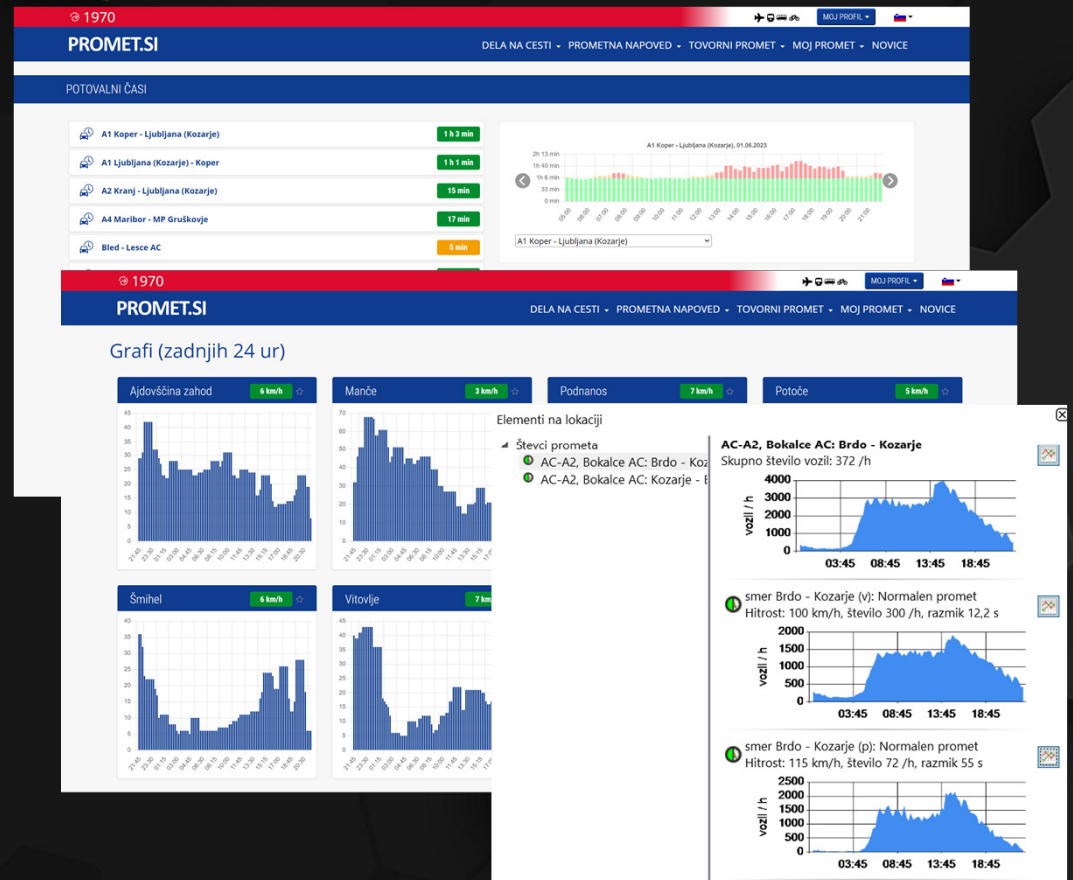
1970
MOJ PROFIL
PROMET.SI
DELA NA CESTI PROMETNA NAPOVED TOVORNI PROMET MOJ PROMET NOVICE

POTOVALNI ČASI

A1 Koper - Ljubljana (Kozarje) 1 h 3 min
A1 Ljubljana (Kozarje) - Koper 1 h 1 min
A2 Kranj - Ljubljana (Kozarje) 15 min
A4 Maribor - MP Gruškovje 17 min
Bled - Lesce AC 5 min

A1 Koper - Ljubljana (Kozarje), 01.06.2023
2h 13 min
1h 40 min
1h 6 min
33 min
0 min
05:00 06:00 07:00 08:00 09:00 10:00 11:00 12:00 13:00 14:00 15:00 16:00 17:00 18:00 19:00 20:00 21:00
A1 Koper - Ljubljana (Kozarje)

1970
MOJ PROFIL
PROMET.SI
DELA NA CESTI PROMETNA NAPOVED TOVORNI PROMET MOJ PROMET NOVICE

Grafi (zadnjih 24 ur)

Ajdovščina zahod 6 km/h
45 40 35 30 25 20 15 10 5 0
21:45 23:30 01:15 03:00 04:45 06:30 08:15 10:00 11:45 13:30 15:15 17:00 18:45 20:30

Manče 3 km/h
70 60 50 40 30 20 10 0
21:45 23:30 01:15 03:00 04:45 06:30 08:15 10:00 11:45 13:30

Podnanos 7 km/h

Potoče 5 km/h

Šmihel 6 km/h
40 35 30 25 20 15 10 5 0
21:45 23:30 01:15 03:00 04:45 06:30 08:15 10:00 11:45 13:30 15:15 17:00 18:45 20:30

Vitovlje 7 k
45 40 35 30 25 20 15 10 5 0
21:45 23:30 01:15 03:00 04:45 06:30 08:15 10:00 11:45 13:30

Elementi na lokaciji
Števci prometa
AC-A2, Bokalce AC: Brdo - Koz
AC-A2, Bokalce AC: Kozarje - B

AC-A2, Bokalce AC: Brdo - Kozarje
Skupno število vozil: 372 /h
4000 3000 2000 1000 0
vozil / h
03:45 08:45 13:45 18:45

smer Brdo - Kozarje (v): Normalen promet
Hitrost: 100 km/h, število 300 /h, razmik 12,2 s
2000 1500 1000 500 0
vozil / h
03:45 08:45 13:45 18:45

smer Brdo - Kozarje (p): Normalen promet
Hitrost: 115 km/h, število 72 /h, razmik 55 s
2500 2000 1500 1000 500 0
vozil / h
03:45 08:45 13:45 18:45